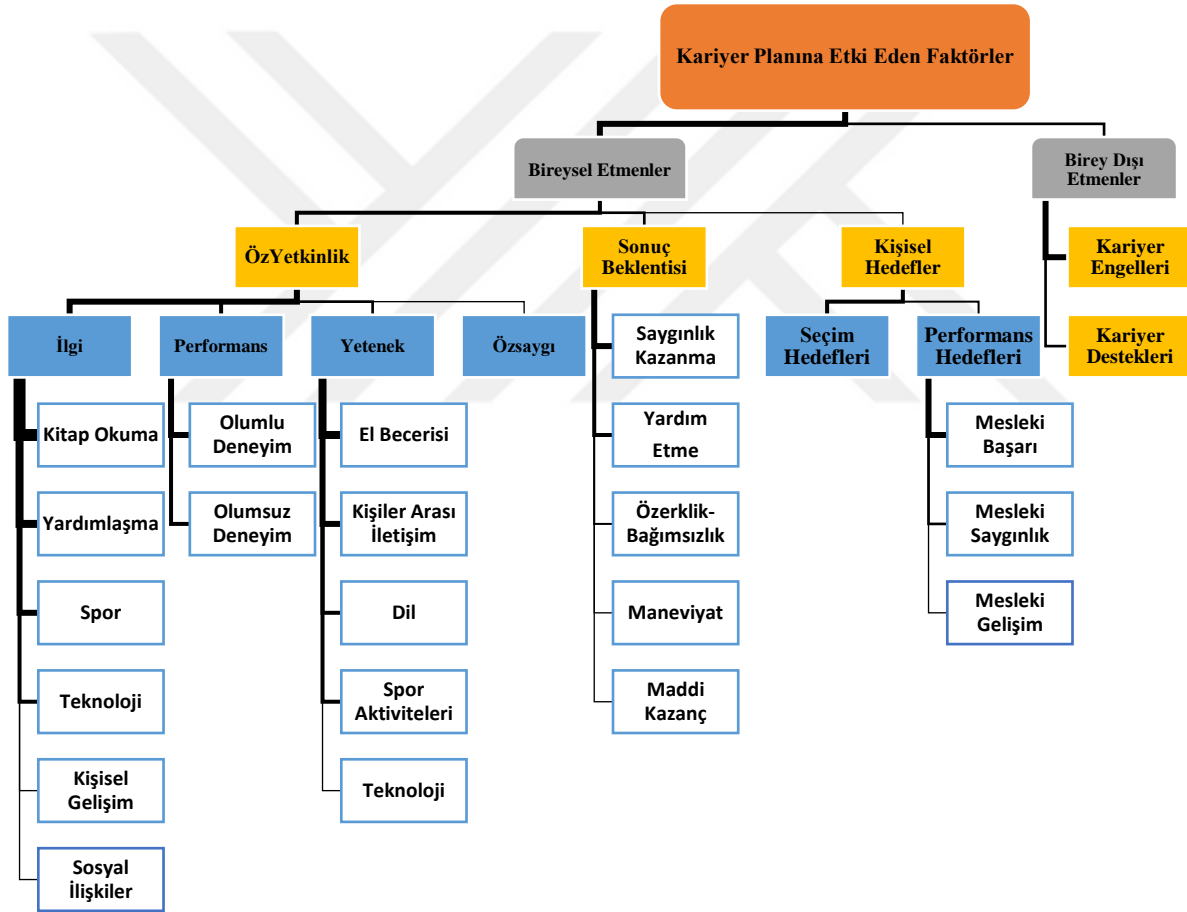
Kariyer Planına Etki Eden Faktörler

Bireysel Etmenler

Birey Dışı Etmenler

ÖzYetkinlik

Sonuç Beklentisi

Kişisel Hedefler

Kariyer Engelleri

Kariyer Destekleri

İlgi

Performans

Yetenek

Özsaygı

Saygınlık Kazanma

Seçim Hedefleri

Performans Hedefleri

Kitap Okuma

Yardımlaşma

Spor

Teknoloji

Kişisel Gelişim

Sosyal İlişkiler

Olumlu Deneyim

Olumsuz Deneyim

El Becerisi

Kişiler Arası İletişim

Dil

Spor Aktiviteleri

Teknoloji

Yardım Etme

Özerklik-Bağımsızlık

Maneviyat

Maddi Kazanç

Mesleki Başarı

Mesleki Saygınlık

Mesleki Gelişim